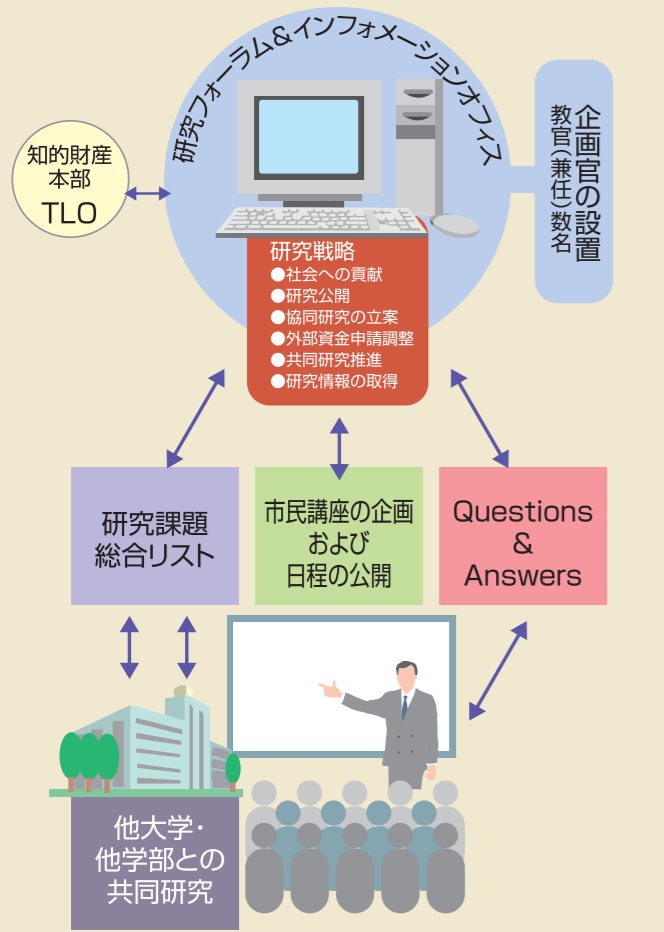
研究フォーラム＆インフォメーションオフィス

知的財産本部
TLO

企画官の設置
教官（兼任）数名

研究戦略
●社会への貢献
●研究公開
●協同研究の立案
●外部資金申請調整
●共同研究推進
●研究情報の取得

研究課題
総合リスト

市民講座の企画
および
日程の公開

Questions
&
Answers

他大学・
他学部との
共同研究